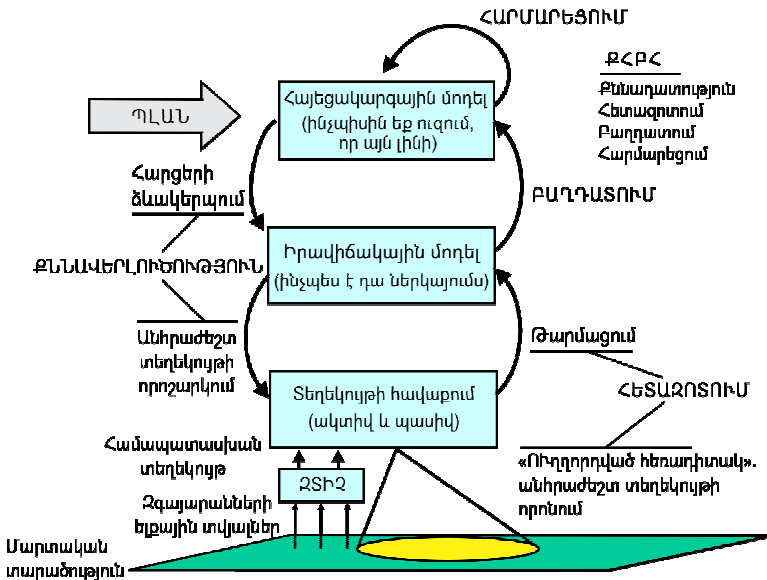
ՀԱՐՄԱՐԵՑՈՒՄ

ՔՀԲՀ
Քննադատություն
Հետազոտում
Բաղդատում
Հարմարեցում

ՊԼԱՆ

Հայեցակարգային մոդել (ինչպիսին եք ուզում, որ այն լինի)

Հարցերի ձևակերպում

ԲԱՂԴԱՏՈՒՄ

ՔՆՆԱՎԵՐԼՈՒԾՈՒԹՅՈՒՆ

Իրավիճակային մոդել (ինչպես է դա ներկայումս)

Անհրաժեշտ տեղեկույթի որոշարկում

Թարմացում

ՀԵՏԱԶՈՏՈՒՄ

Տեղեկույթի հավաքում (ակտիվ և պասիվ)

Համապատասխան տեղեկույթ

«Ուղղորդված հեռադիտակ». անհրաժեշտ տեղեկույթի որոնում

ԶՏԻՉ

Զգայարանների ելքային տվյալներ

Մարտական տարածություն